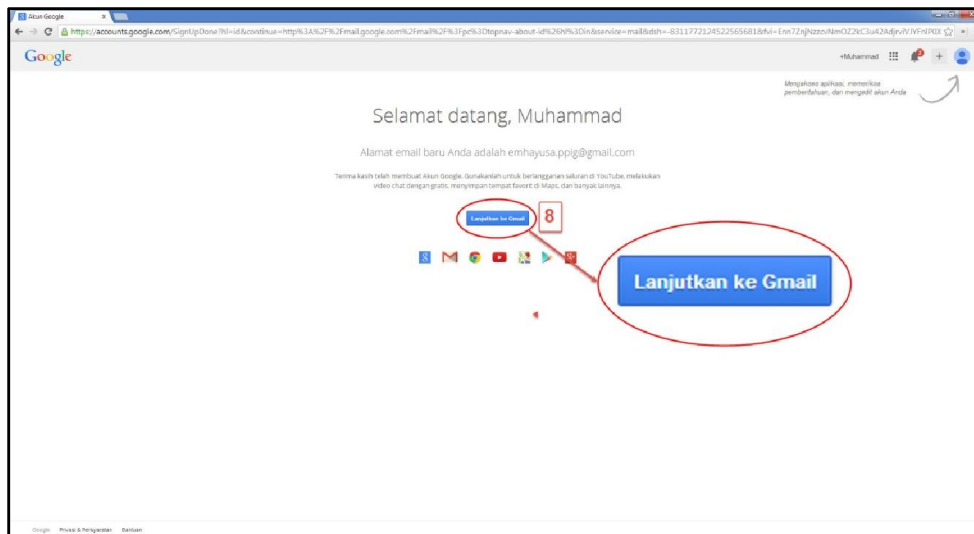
Akun Google

https://accounts.google.com/SignUpDone?hl=id&continue=http%3A%2F%2Fmail.google.com%2Fmail%2F%3Fpc%3Dtopnav-about-id%26hl%3Did&service=mail&dsh=-8311772124522565681&fvi=Enn7ZnjNzzcvNmOZ2tC3u42AdjrvJVIVFnP0X

Google

+Muhammad

Mengakses aplikasi, memeriksa pemberitahuan, dan mengedit akun Anda

Selamat datang, Muhammad

Alamat email baru Anda adalah emhayusa.ppig@gmail.com

Terima kasih telah membuat Akun Google. Gunakanlah untuk berlangganan saluran di YouTube, melakukan video chat dengan gratis, menyimpan tempat favorit di Maps, dan banyak lainnya.

Lanjutkan ke Gmail

8

Lanjutkan ke Gmail

Google Privasi & Persyaratan Bantuan